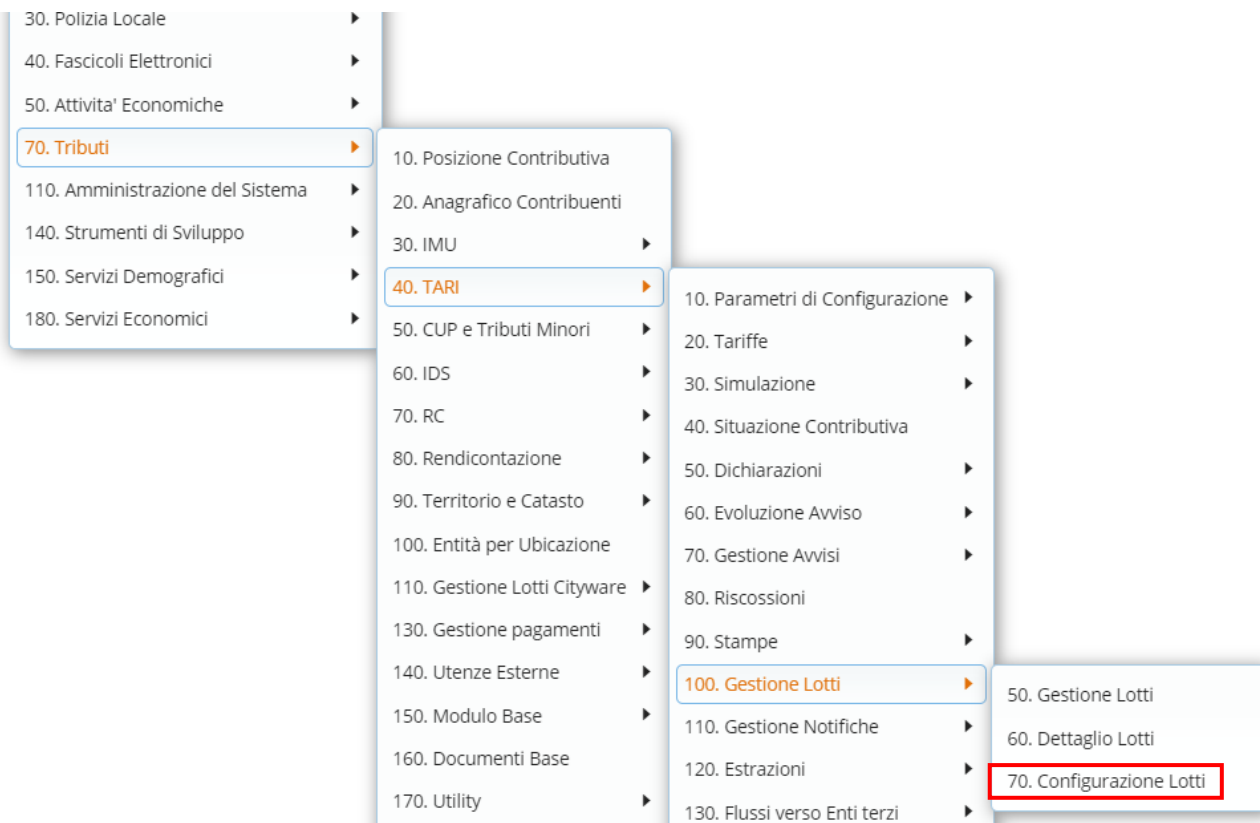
30. Polizia Locale
40. Fascicoli Elettronici
50. Attivita' Economiche
70. Tributi
110. Amministrazione del Sistema
140. Strumenti di Sviluppo
150. Servizi Demografici
180. Servizi Economici

10. Posizione Contributiva
20. Anagrafico Contribuenti
30. IMU
40. TARI
50. CUP e Tributi Minori
60. IDS
70. RC
80. Rendicontazione
90. Territorio e Catasto
100. Entità per Ubicazione
110. Gestione Lotti Cityware
130. Gestione pagamenti
140. Utenze Esterne
150. Modulo Base
160. Documenti Base
170. Utility

10. Parametri di Configurazione
20. Tariffe
30. Simulazione
40. Situazione Contributiva
50. Dichiarazioni
60. Evoluzione Avviso
70. Gestione Avvisi
80. Riscossioni
90. Stampe
100. Gestione Lotti
110. Gestione Notifiche
120. Estrazioni
130. Flussi verso Enti terzi

50. Gestione Lotti
60. Dettaglio Lotti
70. Configurazione Lotti